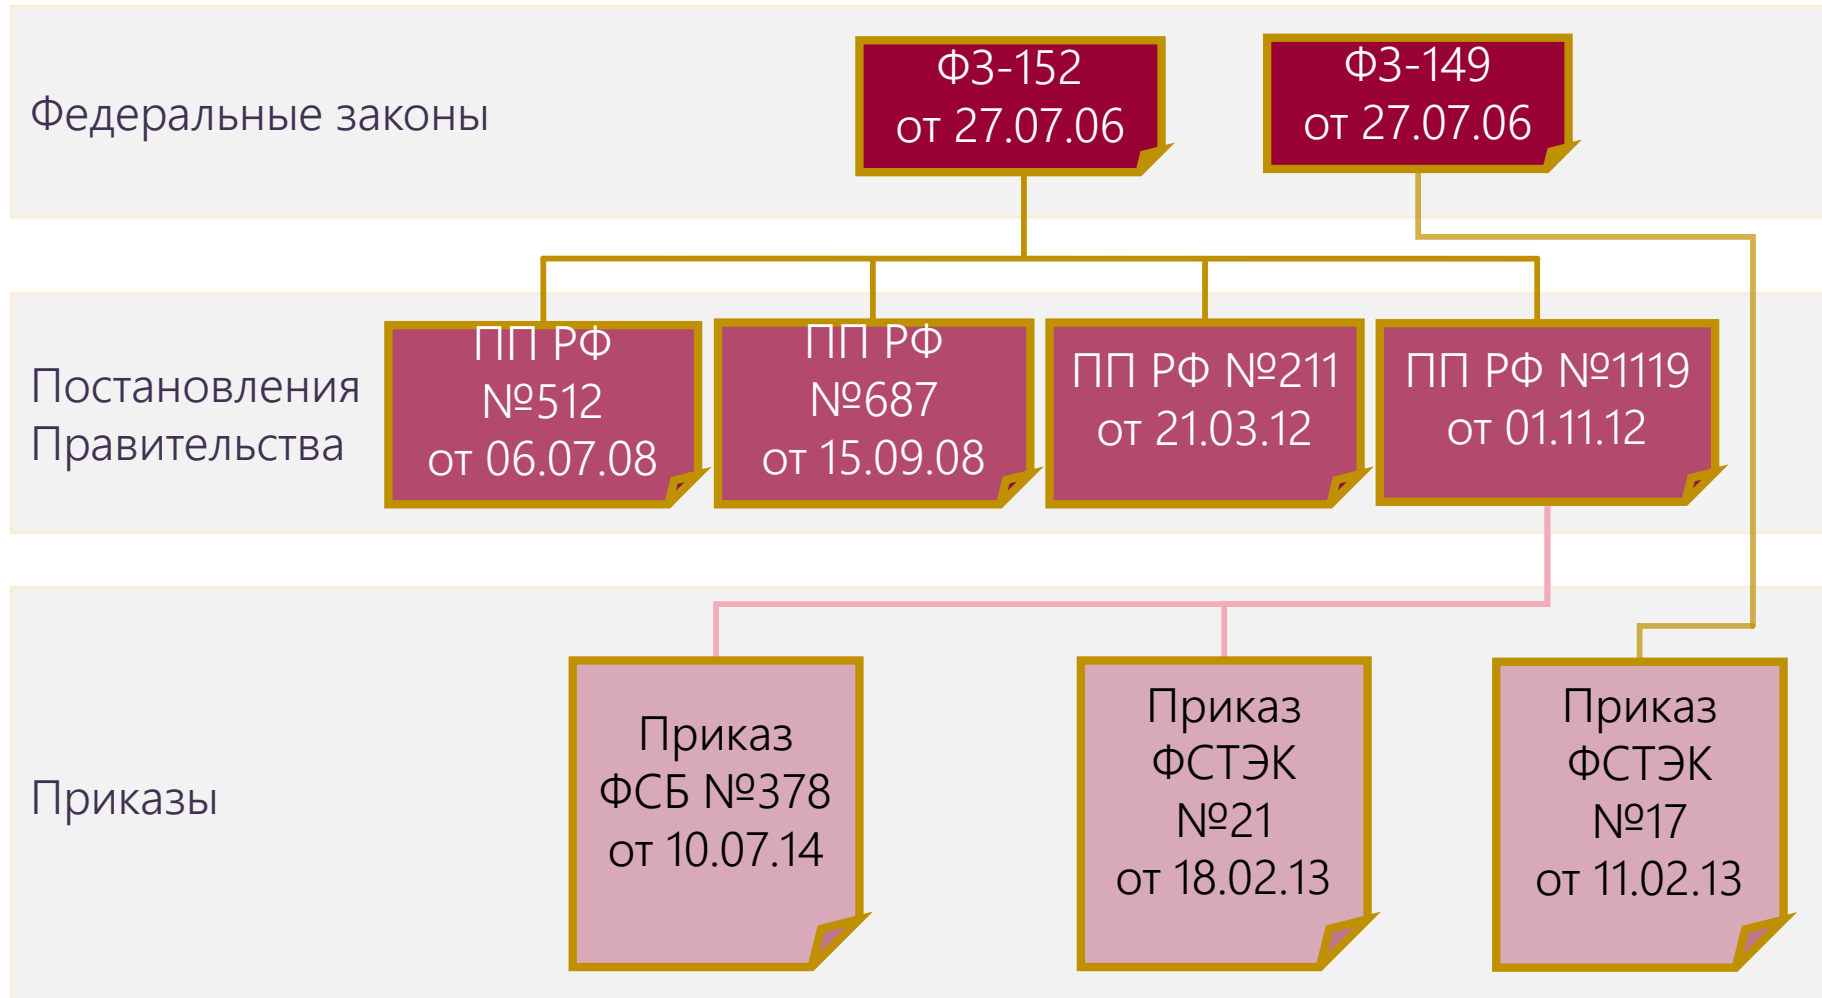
Федеральные законы

ФЗ-152 от 27.07.06

ФЗ-149 от 27.07.06

Постановления Правительства

ПП РФ №512 от 06.07.08

ПП РФ №687 от 15.09.08

ПП РФ №211 от 21.03.12

ПП РФ №1119 от 01.11.12

Приказы

Приказ ФСБ №378 от 10.07.14

Приказ ФСТЭК №21 от 18.02.13

Приказ ФСТЭК №17 от 11.02.13